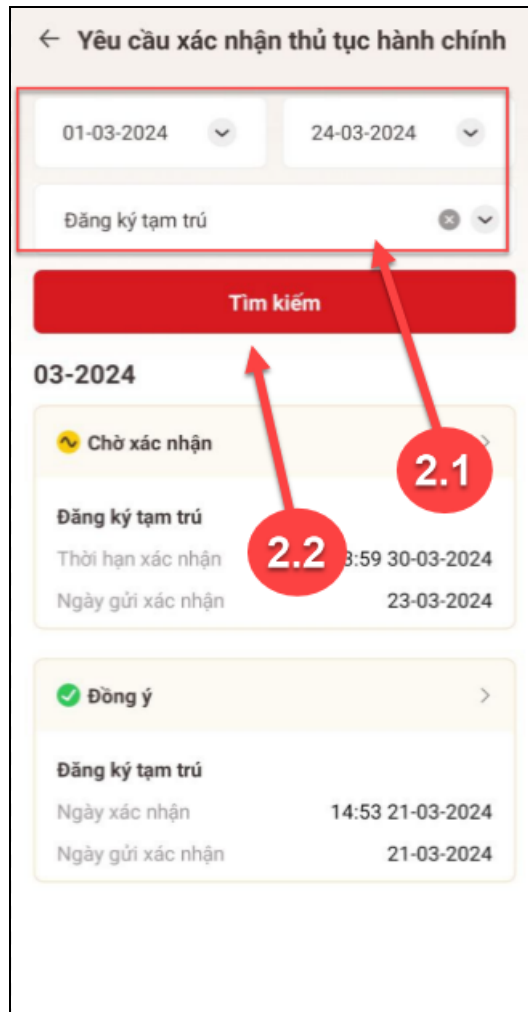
← Yêu cầu xác nhận thủ tục hành chính

01-03-2024

24-03-2024

Đăng ký tạm trú

Tìm kiếm

03-2024

Chờ xác nhận

Đăng ký tạm trú

Thời hạn xác nhận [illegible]3:59 30-03-2024

Ngày gửi xác nhận 23-03-2024

2.1

2.2

Đồng ý

Đăng ký tạm trú

Ngày xác nhận 14:53 21-03-2024

Ngày gửi xác nhận 21-03-2024